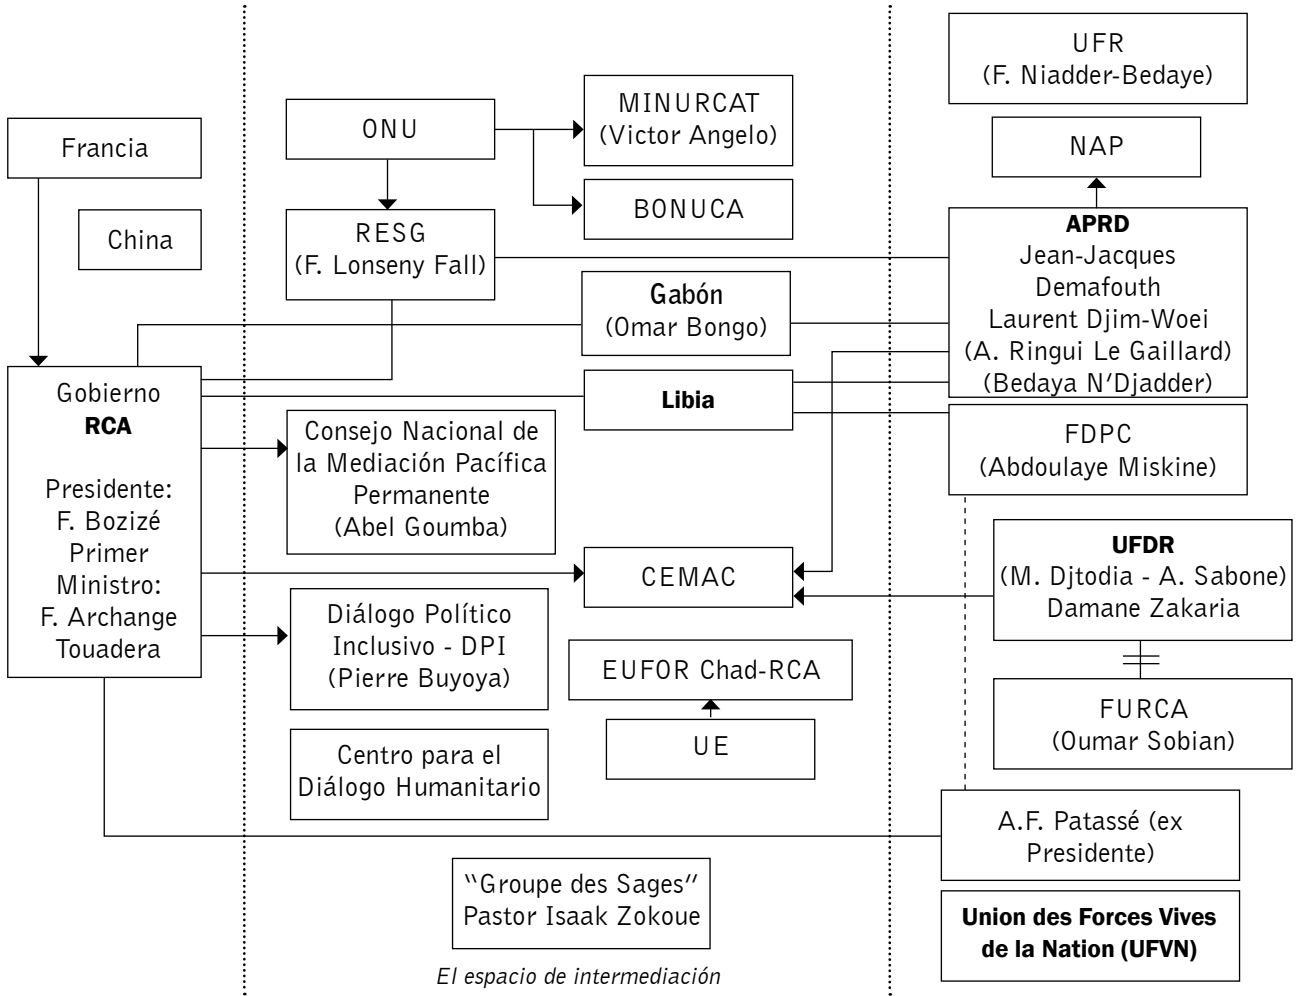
Francia

China

Gobierno
**RCA**

Presidente:
F. Bozizé
Primer
Ministro:
F. Archange
Touadera

ONU

MINURCAT
(Victor Angelo)

BONUCA

RESG
(F. Lonseny Fall)

Gabón
(Omar Bongo)

Libia

Consejo Nacional de la Mediación Pacífica Permanente
(Abel Goumba)

CEMAC

Diálogo Político Inclusivo - DPI
(Pierre Buyoya)

EUFOR Chad-RCA

UE

Centro para el Diálogo Humanitario

"Groupe des Sages"
Pastor Isaak Zokoue

El espacio de intermediación

UFR
(F. Niadder-Bedaye)

NAP

**APRD**
Jean-Jacques Demafouth
Laurent Djim-Woei
(A. Ringui Le Gaillard)
(Bedaya N'Djadder)

FDPC
(Abdoulaye Miskine)

**UFDR**
(M. Djtodia - A. Sabone)
Damane Zakaria

FURCA
(Oumar Sobian)

A.F. Patassé (ex Presidente)

**Union des Forces Vives de la Nation (UFVN)**